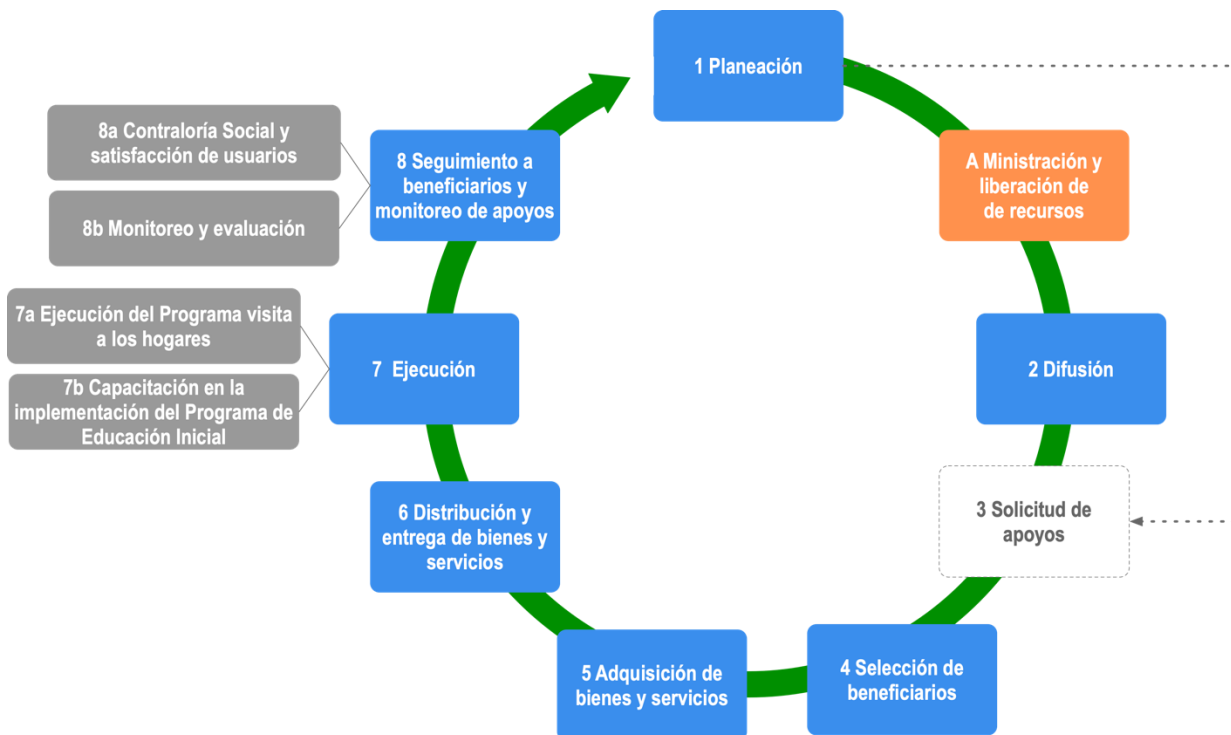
1 Planeación

A Ministración y liberación de de recursos

2 Difusión

3 Solicitud de apoyos

4 Selección de beneficiarios

5 Adquisición de bienes y servicios

6 Distribución y entrega de bienes y servicios

7 Ejecución

7a Ejecución del Programa visita a los hogares

7b Capacitación en la implementación del Programa de Educación Inicial

8 Seguimiento a beneficiarios y monitoreo de apoyos

8a Contraloría Social y satisfacción de usuarios

8b Monitoreo y evaluación